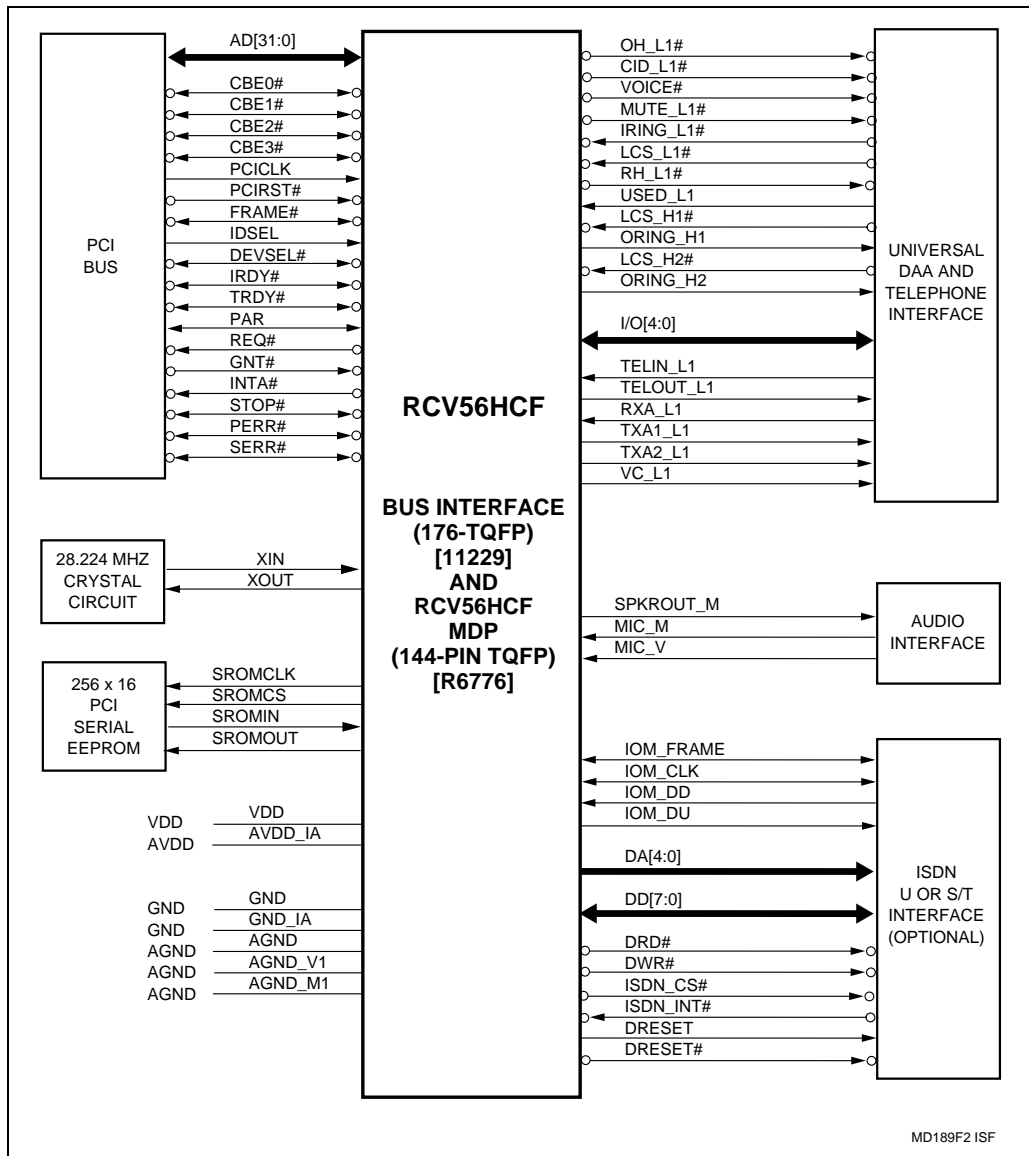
PCI
BUS

AD[31:0]
CBE0#
CBE1#
CBE2#
CBE3#
PCICLK
PCIRST#
FRAME#
IDSEL
DEVSEL#
IRDY#
TRDY#
PAR
REQ#
GNT#
INTA#
STOP#
PERR#
SERR#

28.224 MHZ
CRYSTAL
CIRCUIT

XIN
XOUT

256 x 16
PCI
SERIAL
EEPROM

SROMCLK
SROMCS
SROMIN
SROMOUT

VDD
AVDD

VDD
AVDD_IA

GND
GND
AGND
AGND
AGND

GND
GND_IA
AGND
AGND_V1
AGND_M1

RCV56HCF

BUS INTERFACE
(176-TQFP)
[11229]
AND
RCV56HCF
MDP
(144-PIN TQFP)
[R6776]

OH_L1#
CID_L1#
VOICE#
MUTE_L1#
IRING_L1#
LCS_L1#
RH_L1#
USED_L1
LCS_H1#
ORING_H1
LCS_H2#
ORING_H2
I/O[4:0]
TELIN_L1
TELOUT_L1
RXA_L1
TXA1_L1
TXA2_L1
VC_L1

UNIVERSAL
DAA AND
TELEPHONE
INTERFACE

SPKROUT_M
MIC_M
MIC_V

AUDIO
INTERFACE

IOM_FRAME
IOM_CLK
IOM_DD
IOM_DU
DA[4:0]
DD[7:0]
DRD#
DWR#
ISDN_CS#
ISDN_INT#
DRESET
DRESET#

ISDN
U OR S/T
INTERFACE
(OPTIONAL)

MD189F2 ISF